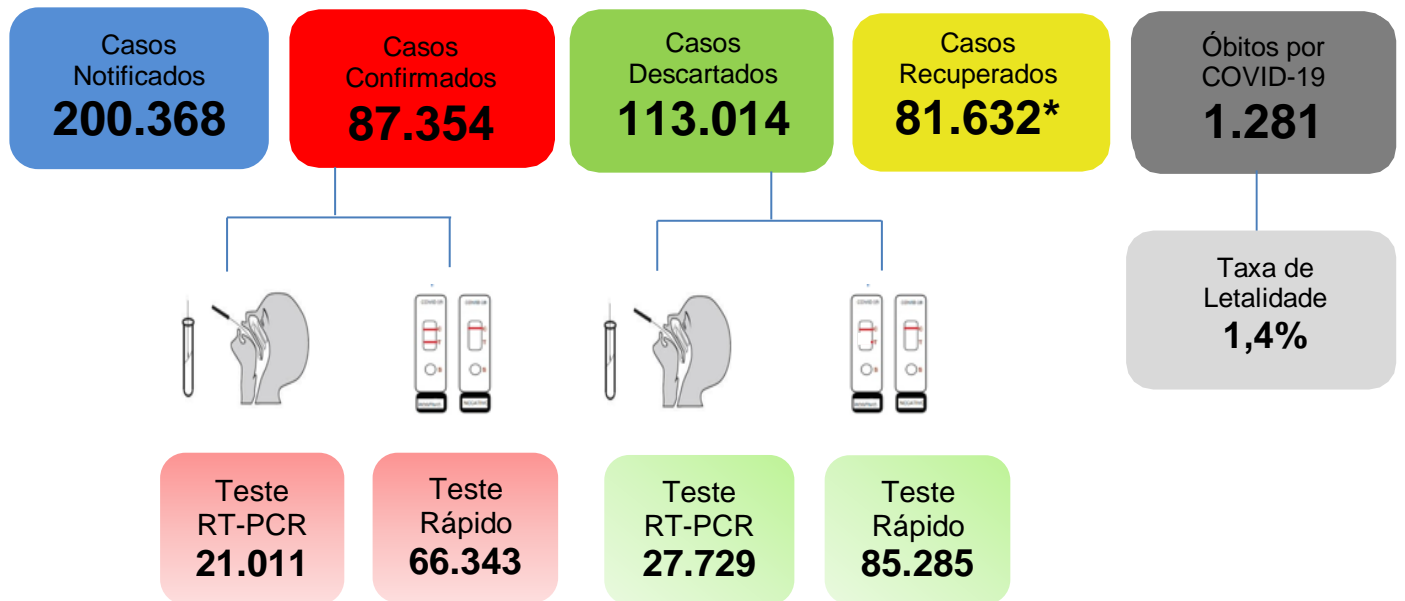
Casos Notificados
200.368

Casos Confirmados
87.354

Casos Descartados
113.014

Casos Recuperados
81.632*

Óbitos por COVID-19
1.281

Taxa de Letalidade
1,4%

Teste RT-PCR
21.011

Teste Rápido
66.343

Teste RT-PCR
27.729

Teste Rápido
85.285